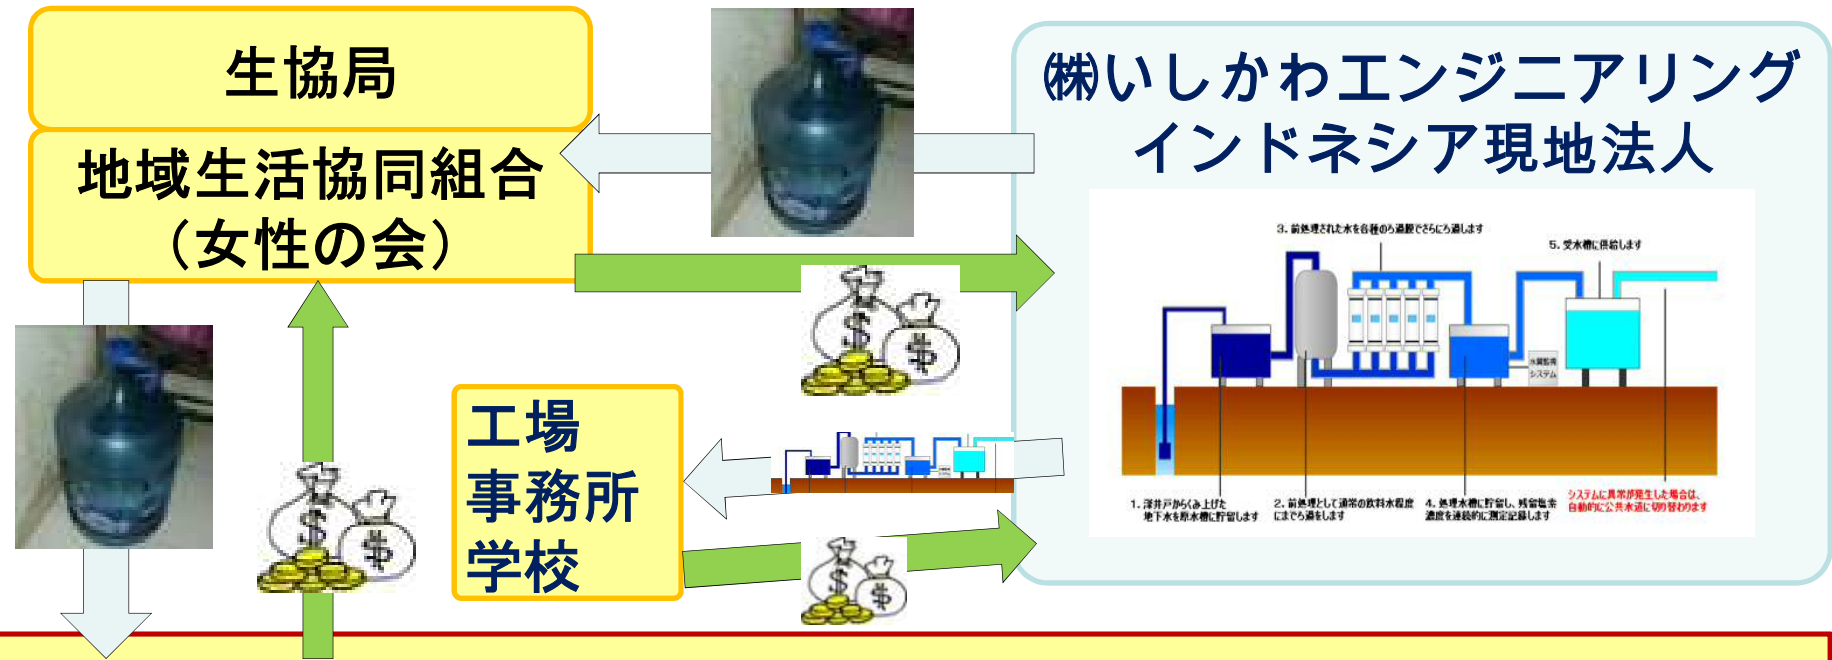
生協局

地域生活協同組合
（女性の会）

㈱いしかわエンジニアリング
インドネシア現地法人

3. 前処理された水を各種ろ過膜でさらにろ過します

5. 受水槽に供給します

水質監視システム

1. 深井戸からくみ上げた地下水を原水槽に貯留します

2. 前処理として通常の飲料水程度にまでろ過をします

4. 処理水槽に貯留し、残留塩素濃度を連続的に測定記録します

システムに異常が発生した場合は、自動的に公共水道に切り替わります

工場
事務所
学校